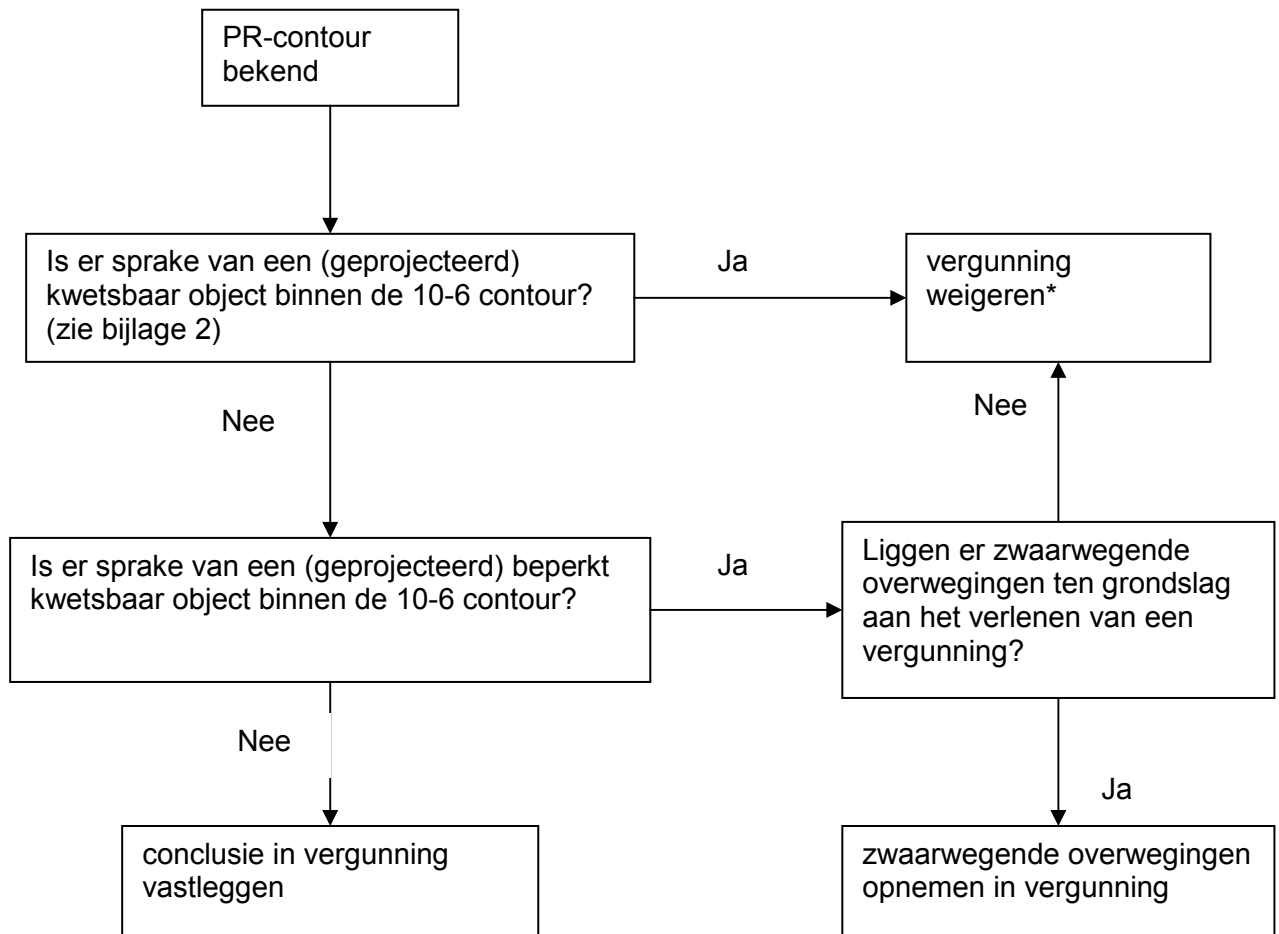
PR-contour bekend

Is er sprake van een (geprojecteerd) kwetsbaar object binnen de 10-6 contour? (zie bijlage 2)

Ja

vergunning weigeren*

Nee

Nee

Is er sprake van een (geprojecteerd) beperkt kwetsbaar object binnen de 10-6 contour?

Ja

Liggen er zwaarwegende overwegingen ten grondslag aan het verlenen van een vergunning?

Nee

Ja

conclusie in vergunning vastleggen

zwaarwegende overwegingen opnemen in vergunning